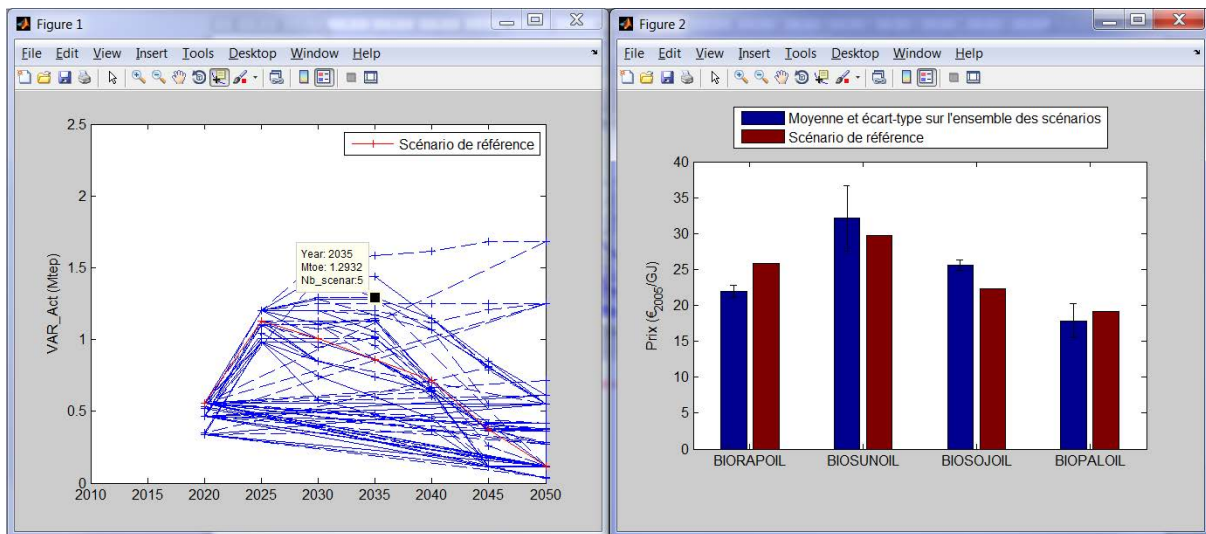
Figure 1

File Edit View Insert Tools Desktop Window Help

Scénario de référence

Year: 2035
Mtoe: 1.2932
Nb_scenar:5

VAR_Act (Mtep)

2.5
2
1.5
1
0.5
0

2010 2015 2020 2025 2030 2035 2040 2045 2050

Figure 2

File Edit View Insert Tools Desktop Window Help

Moyenne et écart-type sur l'ensemble des scénarios
Scénario de référence

Prix ($€_{2005}$/GJ)

40
35
30
25
20
15
10
5
0

BIORAPOIL BIOSUNOIL BIOSOJOIL BIOPALOIL